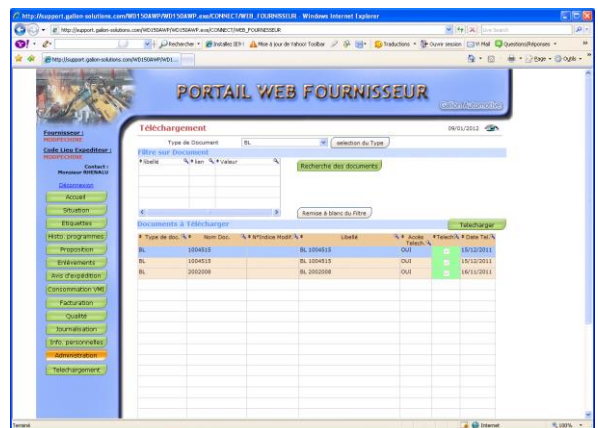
http://support.galion-solutions.com/WD150AWP/WD150AWP.exe/CONNECT/WEB_FOURNISSEUR - Windows Internet Explorer

http://support.galion-solutions.com/WD150AWP/WD150AWP.exe/CONNECT/WEB_FOURNISSEUR

Live Search

Rechercher · Installez IE8 ! Mise à jour de Yahoo! Toolbar · Traductions · Ouvrir session · Mail · Questions/Réponses

http://support.galion-solutions.com/WD150AWP/WD1...

Page · Outils

PORTAIL WEB FOURNISSEUR

Galion Automotive

Fournisseur :
MODPECHINE

Code Lieu Expediteur :
MODPECHINE

Contact :
Monsieur RHENACU

Déconnexion

Accueil
Situation
Etiquettes
Histo. programmes
Proposition
Enlèvements
Avis d'expédition
Consommation VMI
Facturation
Qualité
Journalisation
Info. personnelles
Administration
Telechargement

Téléchargement

09/01/2012

Type de Document BL selection du Type

Filtre sur Document

Libellé | Lien | Valeur

Recherche des documents

Remise à blanc du Filtre

Documents à Télécharger

Telecharger

| Type de doc. | Nom Doc. | N°Indice Modif. | Libellé | Accès Telech. | Telech. | Date Tel. |
|---|---|---|---|---|---|---|
| BL | 1004515 | | BL 1004515 | OUI | | 15/12/2011 |
| BL | 1004515 | | BL 1004515 | OUI | | 15/12/2011 |
| BL | 2002008 | | BL 2002008 | OUI | | 16/11/2011 |

Terminé

Internet

100%